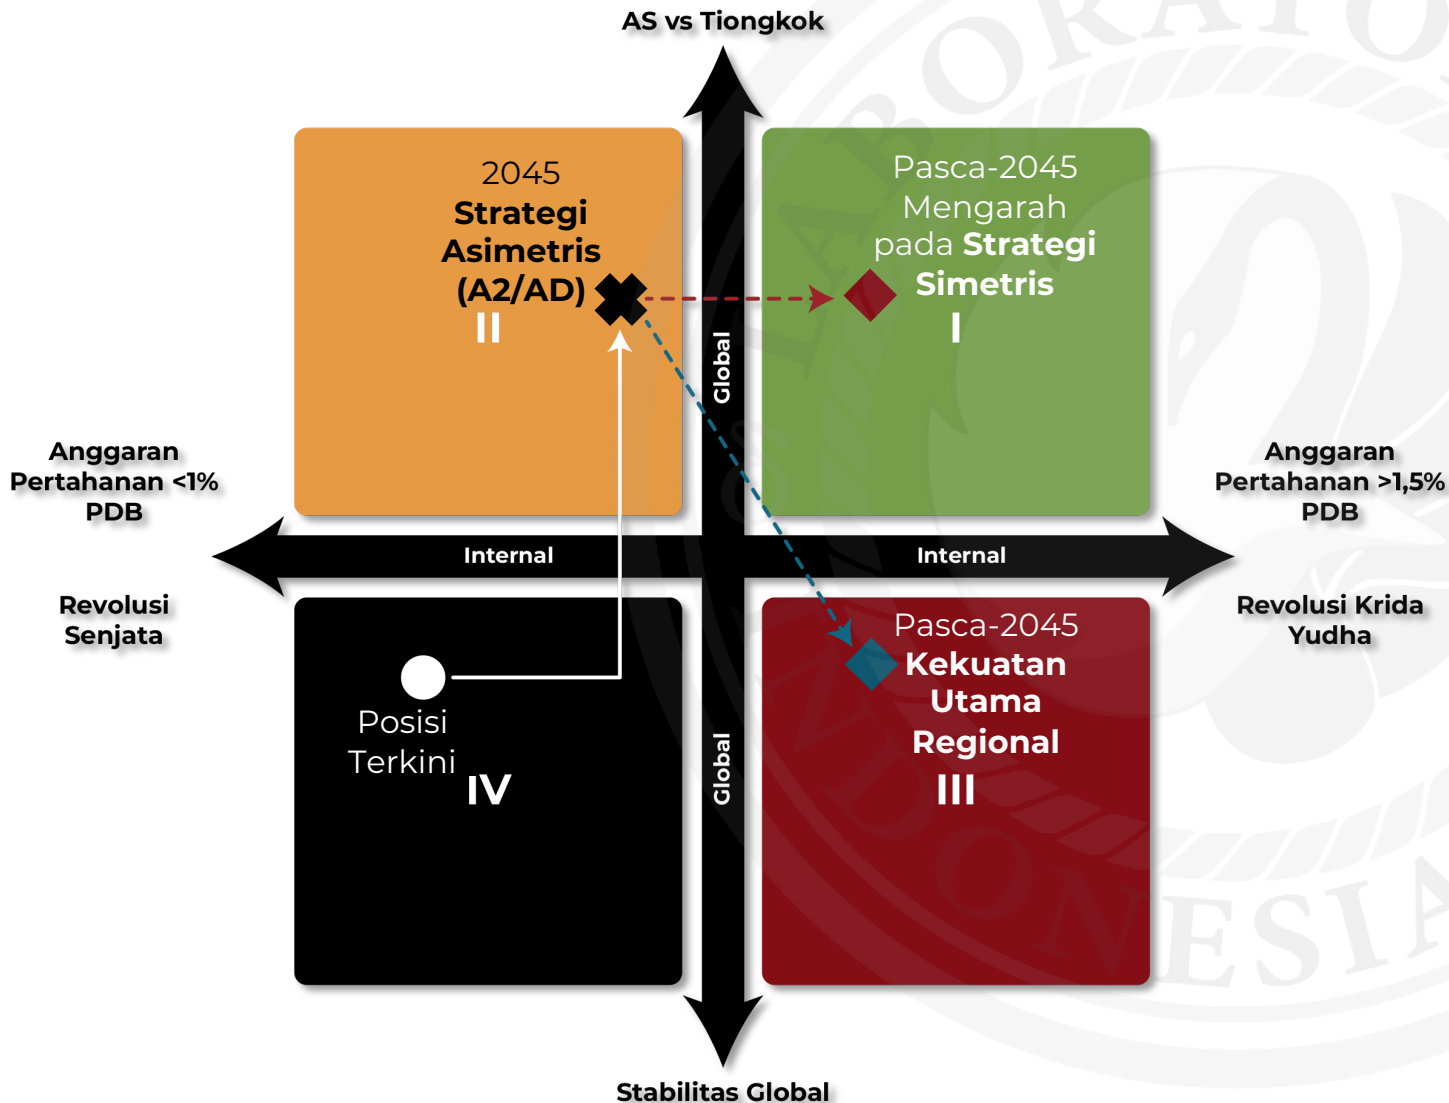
AS vs Tiongkok

2045
Strategi Asimetris (A2/AD)
II

Pasca-2045
Mengarah pada Strategi Simetris
I

Global

Anggaran Pertahanan <1% PDB

Anggaran Pertahanan >1,5% PDB

Internal

Internal

Revolusi Senjata

Revolusi Krida Yudha

Posisi Terkini
IV

Pasca-2045
Kekuatan Utama Regional
III

Global

Stabilitas Global